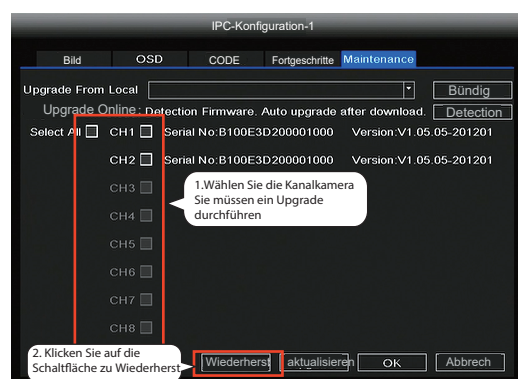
IPC-Konfiguration-1

Bild OSD CODE Fortgeschritte Maintenance

Upgrade From Local
Bündig

Upgrade Online : Detection Firmware. Auto upgrade after download.
Detection

Select All CH1 Serial No:B100E3D200001000 Version:V1.05.05-201201

CH2 Serial No:B100E3D200001000 Version:V1.05.05-201201

CH3
CH4
CH5
CH6
CH7
CH8

1.Wählen Sie die Kanalkamera Sie müssen ein Upgrade durchführen

2. Klicken Sie auf die Schaltfläche zu Wiederherst

Wiederherst aktualisieren OK Abbrech